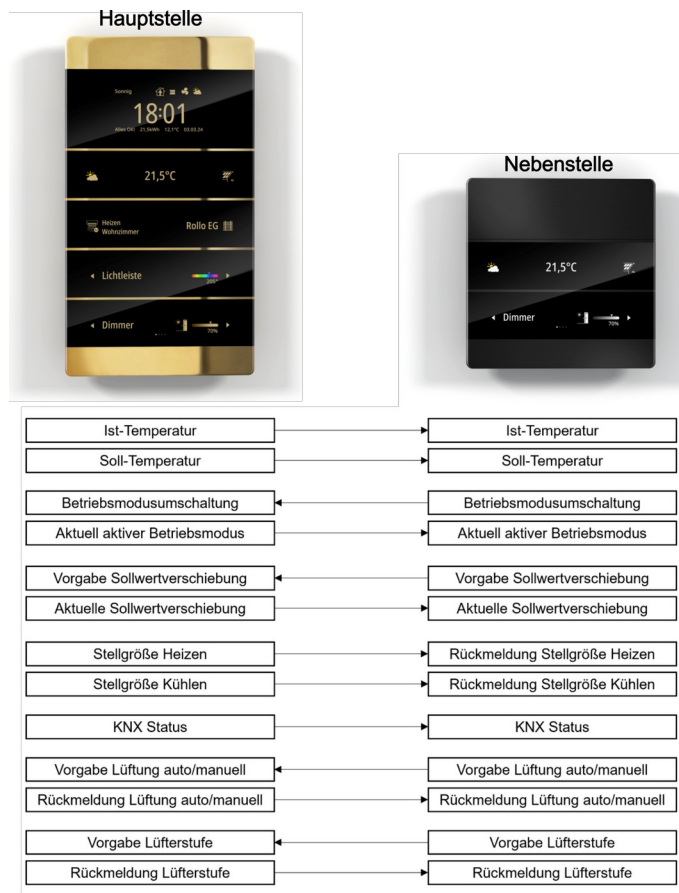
Hauptstelle

Sonnig

18:01

Alles OK! 21,5kWh 12,1°C 03.03.24

21,5°C

Heizen Wohnzimmer

Rollo EG

Lichtleiste

Dimmer

70%

Nebenstelle

21,5°C

Dimmer

70%

| Hauptstelle | Nebenstelle |
|---|---|
| Ist-Temperatur | Ist-Temperatur |
| Soll-Temperatur | Soll-Temperatur |
| Betriebsmodusumschaltung | Betriebsmodusumschaltung |
| Aktuell aktiver Betriebsmodus | Aktuell aktiver Betriebsmodus |
| Vorgabe Sollwertverschiebung | Vorgabe Sollwertverschiebung |
| Aktuelle Sollwertverschiebung | Aktuelle Sollwertverschiebung |
| Stellgröße Heizen | Rückmeldung Stellgröße Heizen |
| Stellgröße Kühlen | Rückmeldung Stellgröße Kühlen |
| KNX Status | KNX Status |
| Vorgabe Lüftung auto/manuell | Vorgabe Lüftung auto/manuell |
| Rückmeldung Lüftung auto/manuell | Rückmeldung Lüftung auto/manuell |
| Vorgabe Lüfterstufe | Vorgabe Lüfterstufe |
| Rückmeldung Lüfterstufe | Rückmeldung Lüfterstufe |